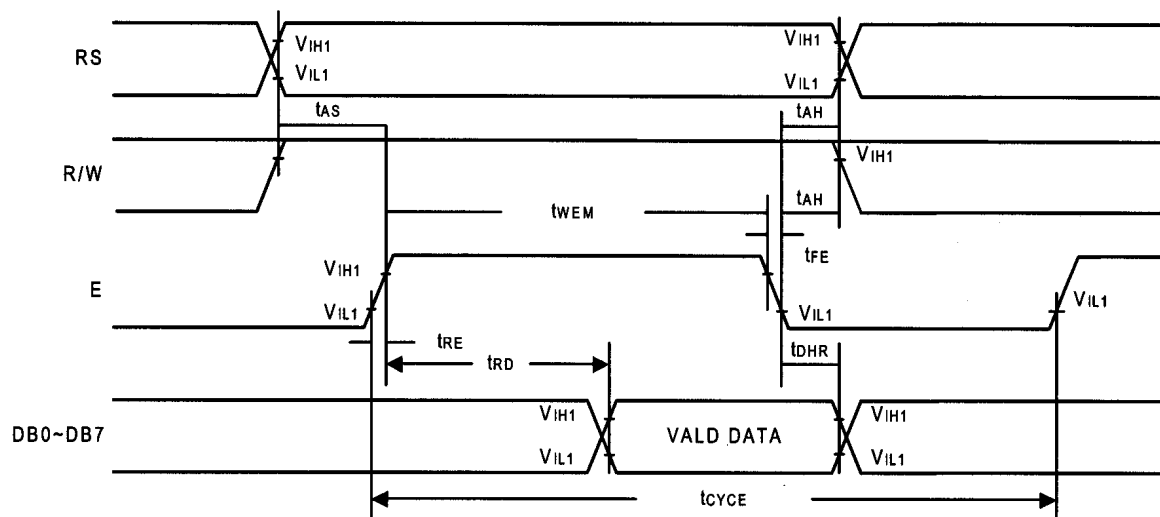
RS
$V_{IH1}$
$V_{IL1}$
$V_{IH1}$
$V_{IL1}$
$t_{AS}$
$t_{AH}$
R/W
$V_{IH1}$
$t_{WEM}$
$t_{AH}$
$t_{FE}$
E
$V_{IH1}$
$V_{IL1}$
$V_{IL1}$
$V_{IL1}$
$t_{RE}$
$t_{RD}$
$t_{DHR}$
DB0~DB7
$V_{IH1}$
$V_{IL1}$
VALD DATA
$V_{IH1}$
$V_{IL1}$
$t_{CYCE}$